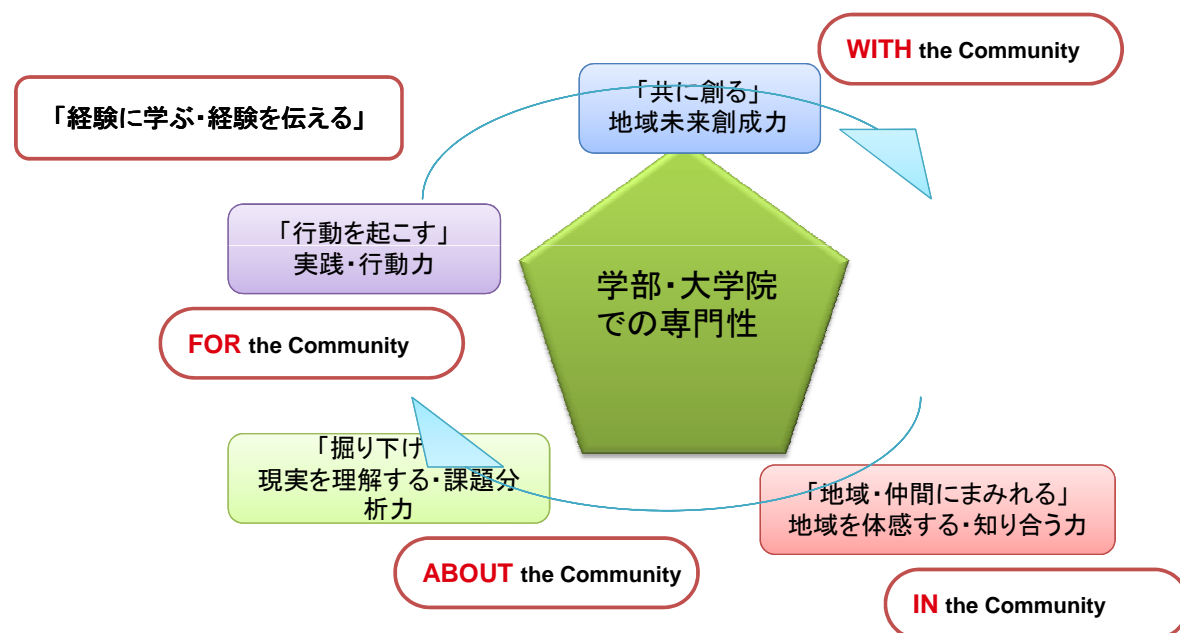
WITH the Community

「共に創る」
地域未来創成力

「経験に学ぶ･経験を伝える」

「行動を起こす」
実践･行動力

学部･大学院
での専門性

FOR the Community

「掘り下げ
現実を理解する･課題分析力

「地域･仲間にまみれる」
地域を体感する･知り合う力

ABOUT the Community

IN the Community